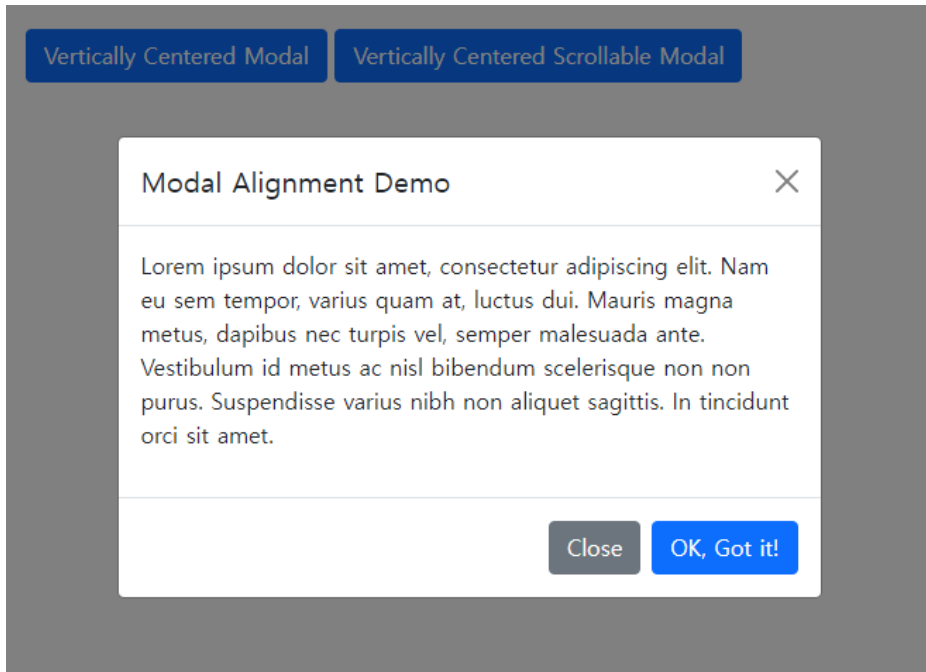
Vertically Centered Modal Vertically Centered Scrollable Modal

Modal Alignment Demo

Lorem ipsum dolor sit amet, consectetur adipiscing elit. Nam eu sem tempor, varius quam at, luctus dui. Mauris magna metus, dapibus nec turpis vel, semper malesuada ante. Vestibulum id metus ac nisl bibendum scelerisque non non purus. Suspendisse varius nibh non aliquet sagittis. In tincidunt orci sit amet.

Close OK, Got it!